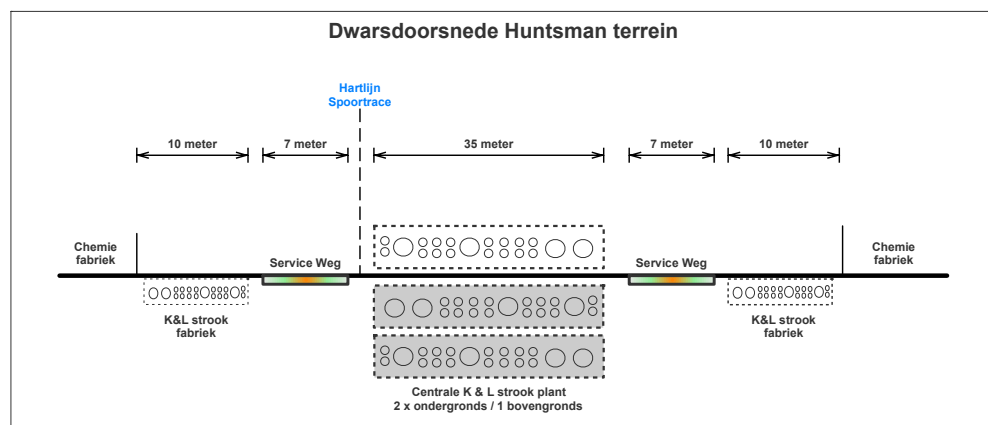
Dwarsdoorsnede Huntsman terrein

Hartlijn
Spoortrace

10 meter

7 meter

35 meter

7 meter

10 meter

Chemie
fabriek

Service Weg

Service Weg

Chemie
fabriek

K&L strook
fabriek

K&L strook
fabriek

Centrale K & L strook plant
2 x ondergronds / 1 bovengronds